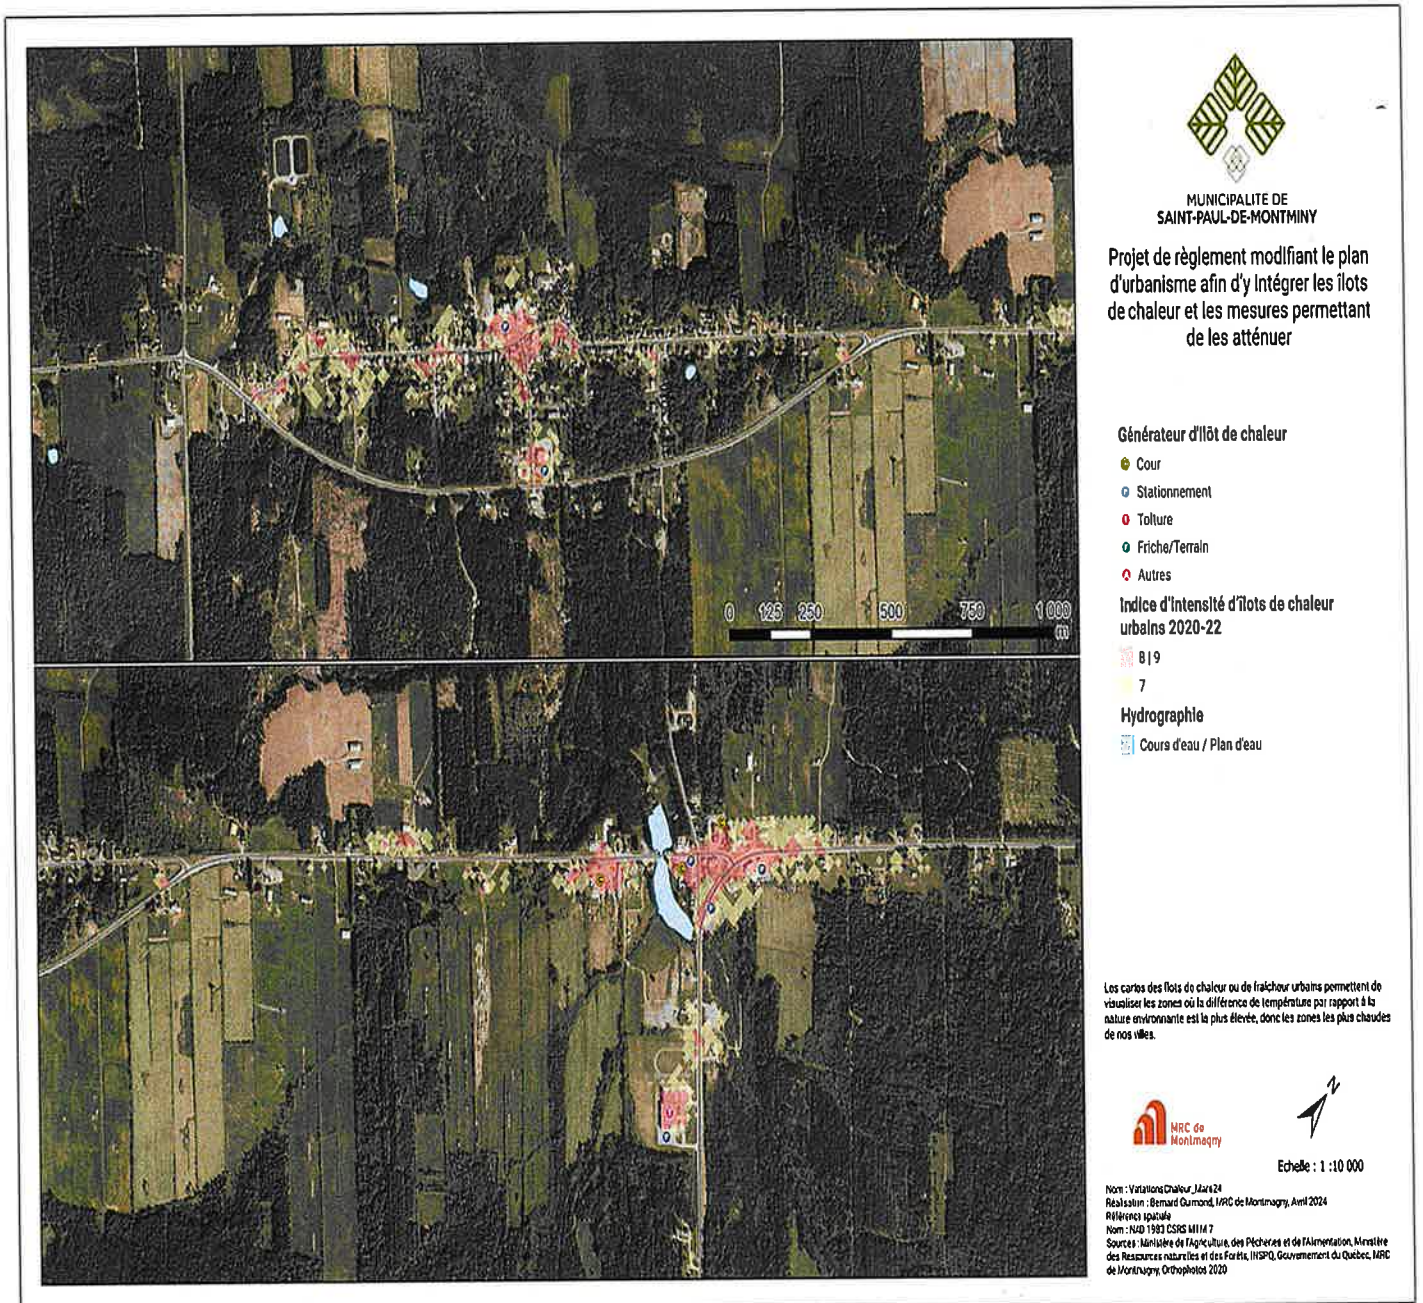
0 125 250 500 750 1 000 m

MUNICIPALITE DE SAINT-PAUL-DE-MONTMINY

Projet de règlement modifiant le plan d'urbanisme afin d'y intégrer les îlots de chaleur et les mesures permettant de les atténuer

Générateur d'îlot de chaleur
Cour
Stationnement
Toiture
Friche/Terrain
Autres

Indice d'intensité d'îlots de chaleur urbains 2020-22
8 | 9
7

Hydrographie
Cours d'eau / Plan d'eau

Les cartes des îlots de chaleur ou de fraîcheur urbains permettent de visualiser les zones où la différence de température par rapport à la nature environnante est la plus élevée, donc les zones les plus chaudes de nos villes.

MRC de Montmagny

N

Echelle : 1 :10 000

Nom : VariationsChaleur_Mars24
Réalisation : Bernard Gumond, MRC de Montmagny, Avril 2024
Référence spatiale
Nom : NAD 1983 CSRS MTM 7
Sources : Ministère de l'Agriculture, des Pêcheries et de l'Alimentation, Ministère des Ressources naturelles et des Forêts, INSPQ, Gouvernement du Québec, MRC de Montmagny, Orthophotos 2020